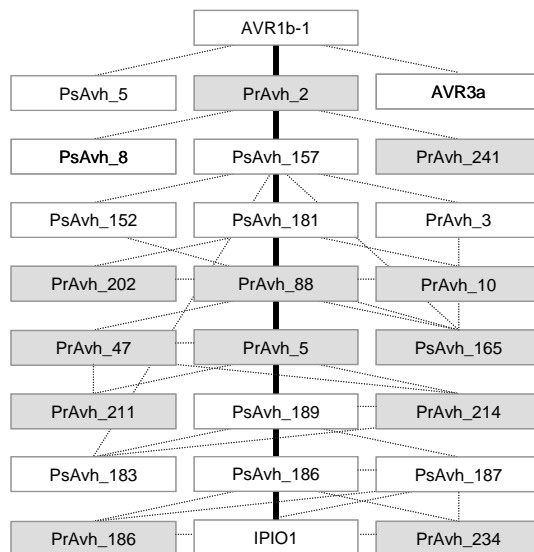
AVR1b-1

PsAvh_5
PrAvh_2
AVR3a

PsAvh_8
PsAvh_157
PrAvh_241

PsAvh_152
PsAvh_181
PrAvh_3

PrAvh_202
PrAvh_88
PrAvh_10

PrAvh_47
PrAvh_5
PsAvh_165

PrAvh_211
PsAvh_189
PrAvh_214

PsAvh_183
PsAvh_186
PsAvh_187

PrAvh_186
IPIO1
PrAvh_234